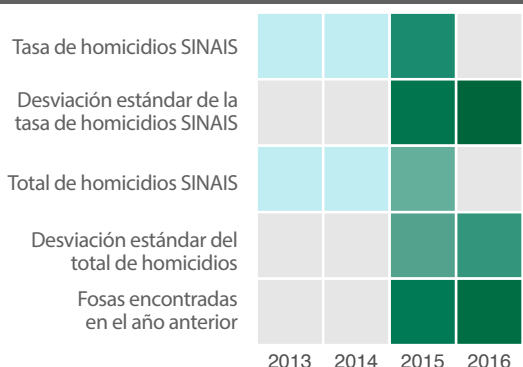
| | 2013 | 2014 | 2015 | 2016 |
|---|---|---|---|---|
| Tasa de homicidios SINAIS | | | | |
| Desviación estándar de la tasa de homicidios SINAIS | | | | |
| Total de homicidios SINAIS | | | | |
| Desviación estándar del total de homicidios | | | | |
| Fosas encontradas en el año anterior | | | | |